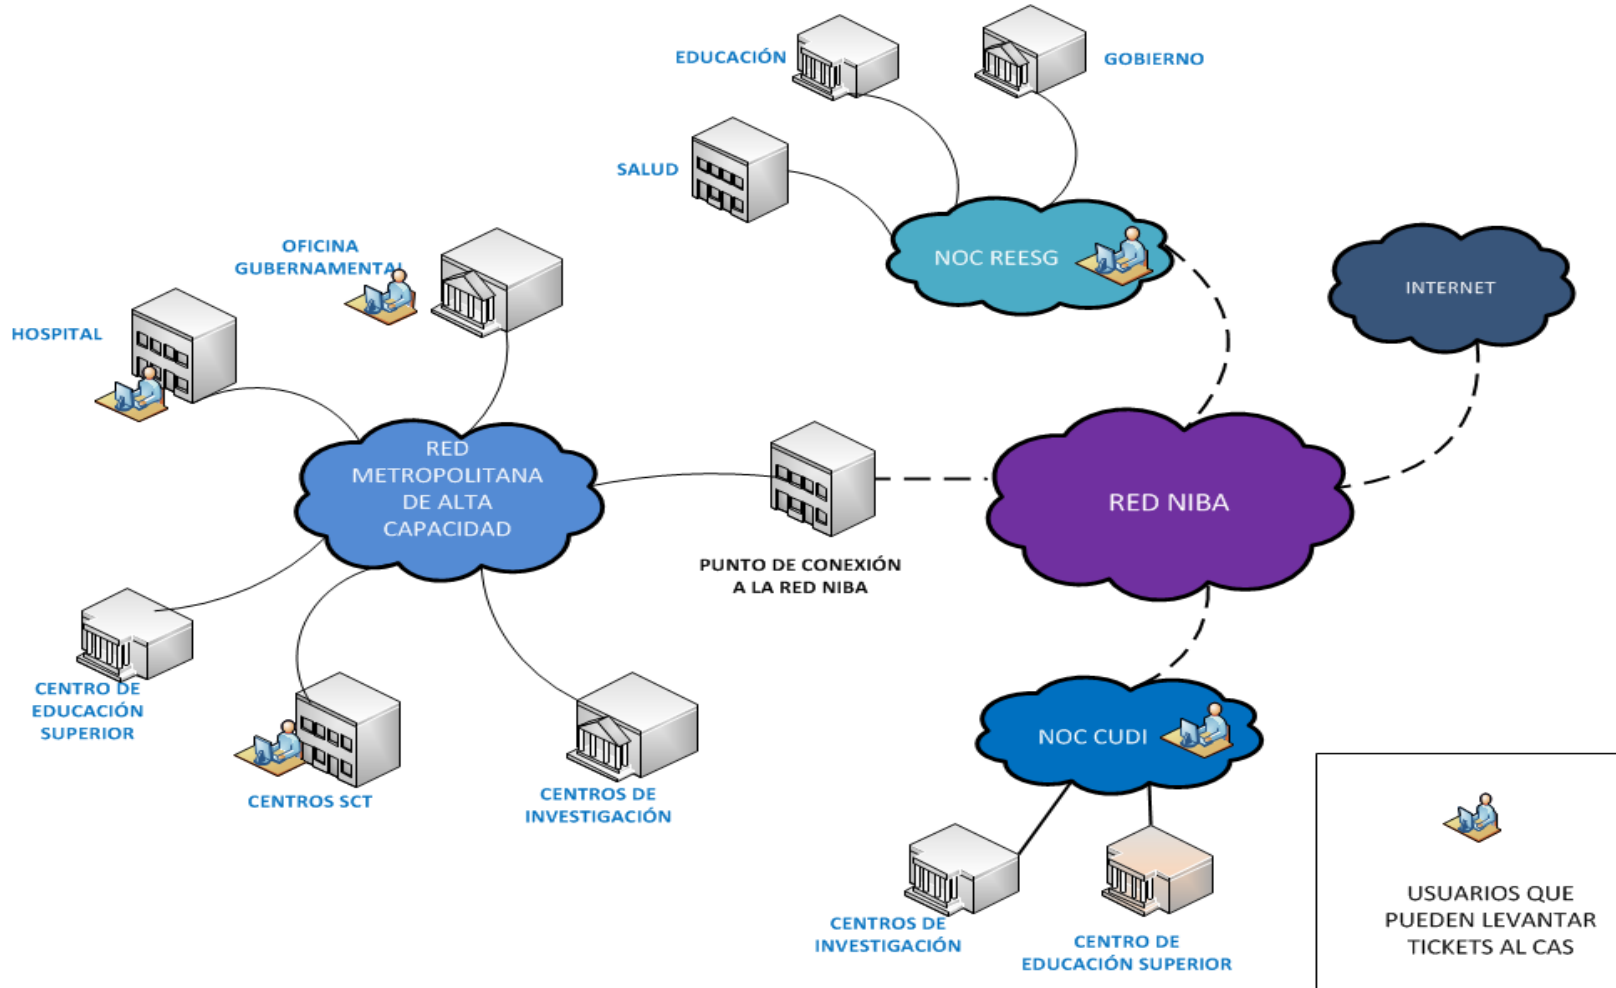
EDUCACIÓN

GOBIERNO

SALUD

NOC REESG

INTERNET

OFICINA GUBERNAMENTAL

HOSPITAL

RED METROPOLITANA DE ALTA CAPACIDAD

RED NIBA

PUNTO DE CONEXIÓN A LA RED NIBA

CENTRO DE EDUCACIÓN SUPERIOR

CENTROS SCT

CENTROS DE INVESTIGACIÓN

NOC CUDI

CENTROS DE INVESTIGACIÓN

CENTRO DE EDUCACIÓN SUPERIOR

USUARIOS QUE PUEDEN LEVANTAR TICKETS AL CAS